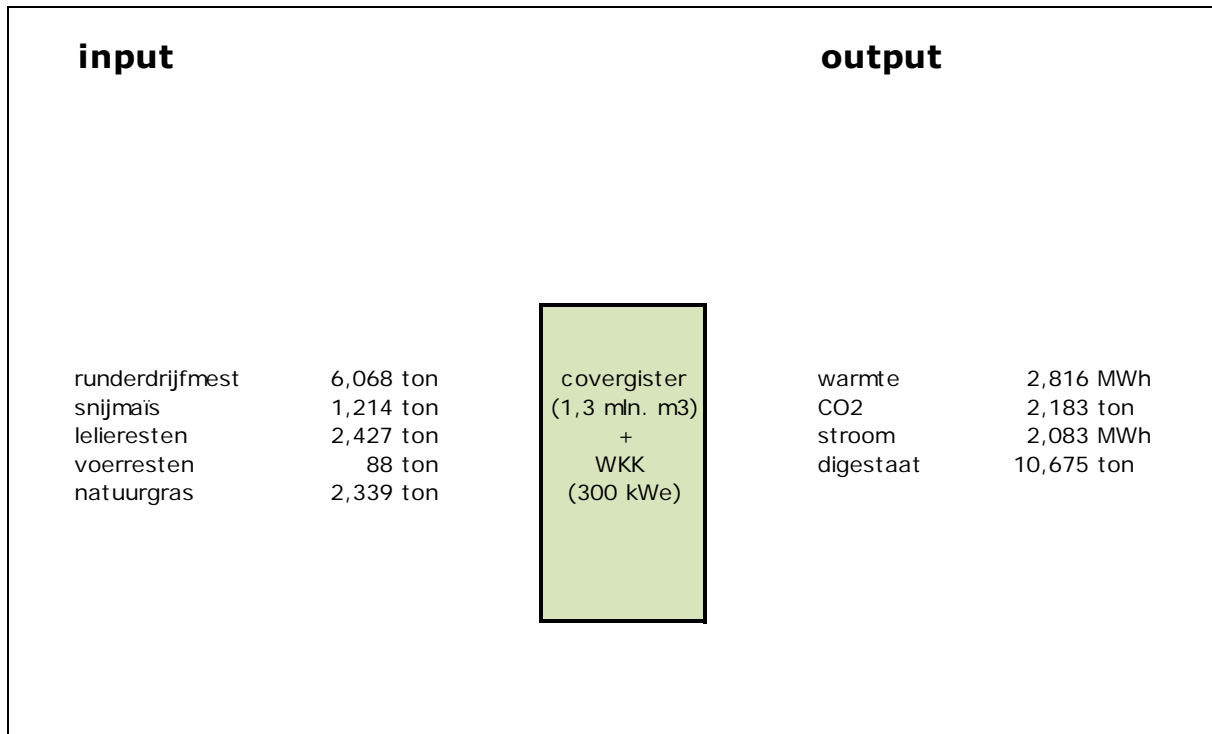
input

output

runderdrijfmest 6,068 ton
snijmaïs 1,214 ton
lelieresten 2,427 ton
voerresten 88 ton
natuurgras 2,339 ton

covergister
(1,3 mln. m3)
+
WKK
(300 kWe)

warmte 2,816 MWh
CO2 2,183 ton
stroom 2,083 MWh
digestaat 10,675 ton